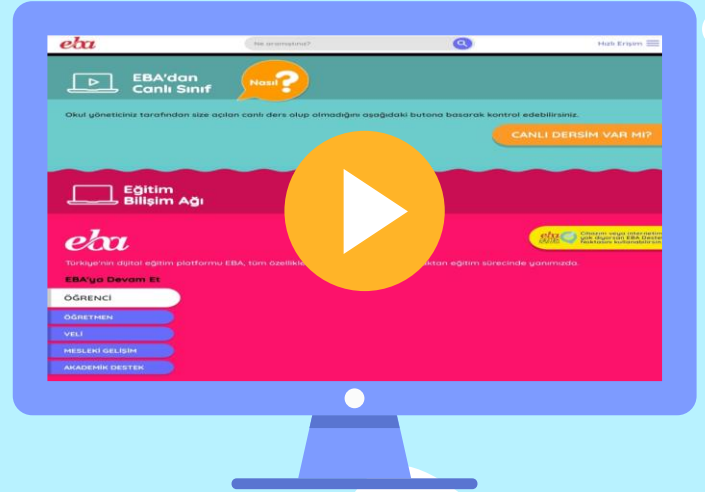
eba

Ne aramıştınız?

Hızlı Erişim

EBA'dan Canlı Sınıf

Nasıl?

Okul yöneticiniz tarafından size açılan canlı ders olup olmadığını aşağıdaki butona basarak kontrol edebilirsiniz.

CANLI DERSİM VAR MI?

Eğitim Bilişim Ağı

eba

Türkiye'nin dijital eğitim platformu EBA, tüm özellikleri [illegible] aktan eğitim sürecinde yanınızda.

eba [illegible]

EBA'ya Devam Et

ÖĞRENCİ

ÖĞRETMEN

VELİ

MESLEKİ GELİŞİM

AKADEMİK DESTEK